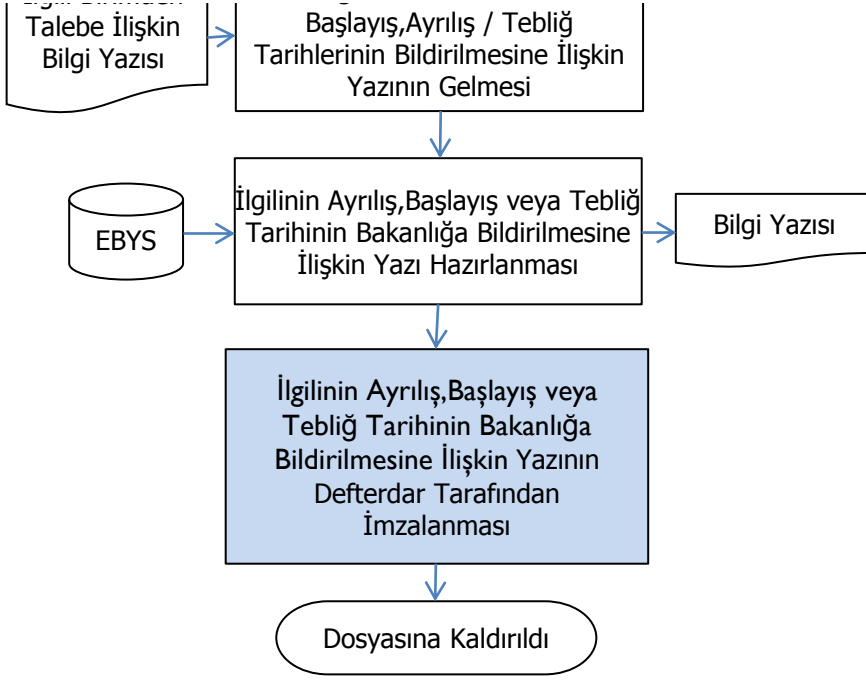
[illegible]
Talebe İlişkin
Bilgi Yazısı

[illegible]
Başlayış,Ayrılış / Tebliğ
Tarihlerinin Bildirilmesine İlişkin
Yazının Gelmesi

EBYS

İlgilinin Ayrılış,Başlayış veya Tebliğ
Tarihinin Bakanlığa Bildirilmesine
İlişkin Yazı Hazırlanması

Bilgi Yazısı

İlgilinin Ayrılış,Başlayış veya
Tebliğ Tarihinin Bakanlığa
Bildirilmesine İlişkin Yazının
Defterdar Tarafından
İmzalanması

Dosyasına Kaldırıldı